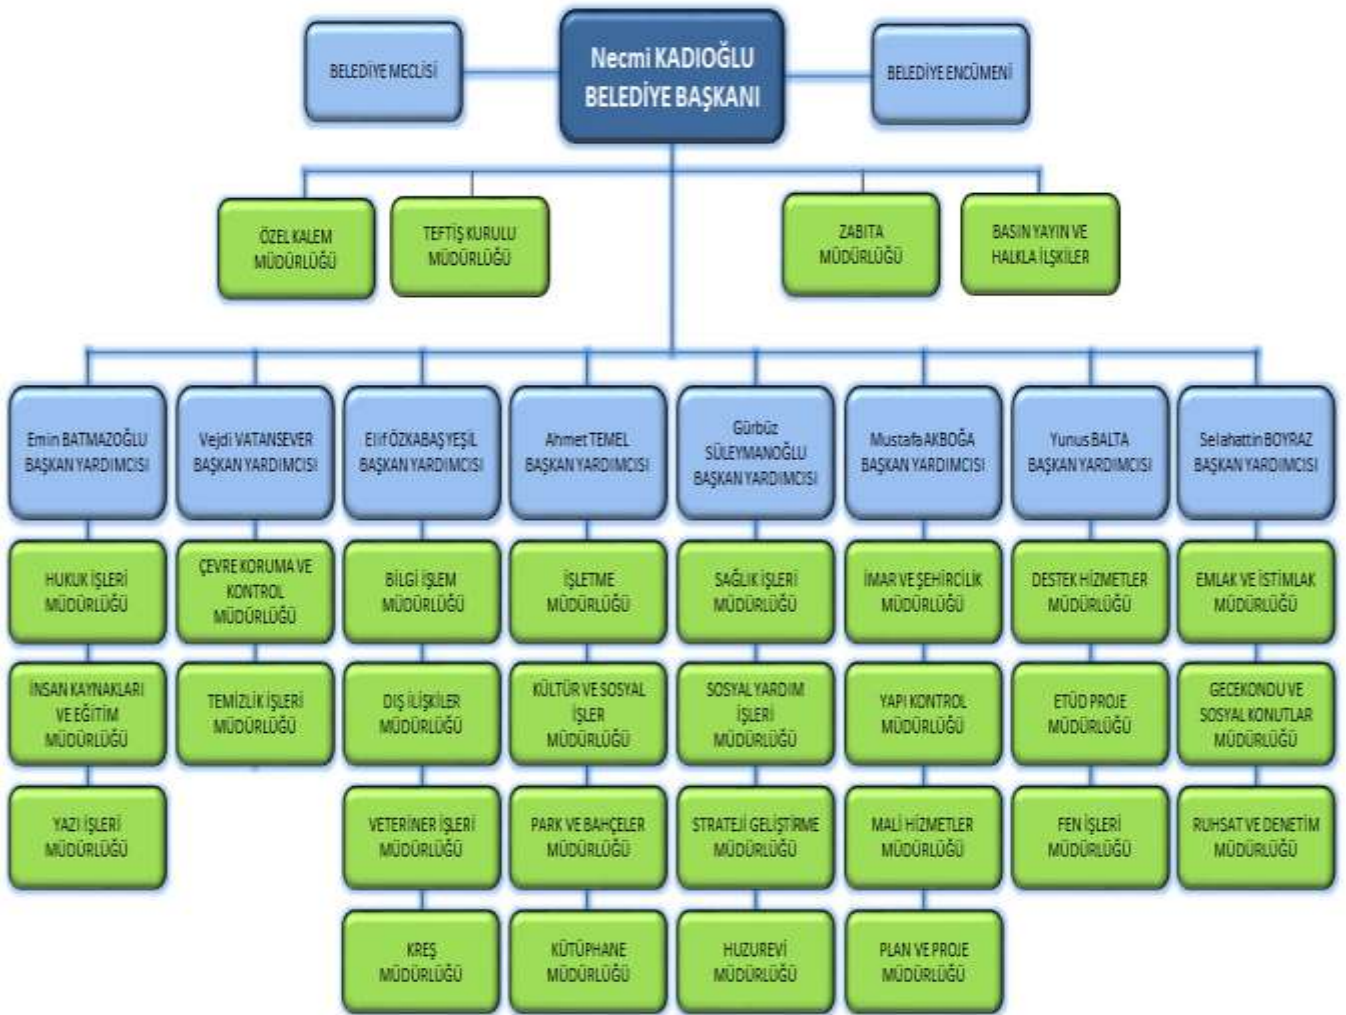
BELEDİYE MECLİSİ

Necmi KADIOĞLU
BELEDİYE BAŞKANI

BELEDİYE ENCÜMENİ

ÖZEL KALEM MÜDÜRLÜĞÜ

TEFTİŞ KURULU MÜDÜRLÜĞÜ

ZABITA MÜDÜRLÜĞÜ

BASIN YAYIN VE HALKLA İLŞKİLER

Emin BATMAZOĞLU BAŞKAN YARDIMCISI

HUKUK İŞLERİ MÜDÜRLÜĞÜ

İNSAN KAYNAKLARI VE EĞİTİM MÜDÜRLÜĞÜ

YAZI İŞLERİ MÜDÜRLÜĞÜ

Vejdi VATANSEVER BAŞKAN YARDIMCISI

ÇEVRE KORUMA VE KONTROL MÜDÜRLÜĞÜ

TEMİZLİK İŞLERİ MÜDÜRLÜĞÜ

Elif ÖZKABAŞ YEŞİL BAŞKAN YARDIMCISI

BİLGİ İŞLEM MÜDÜRLÜĞÜ

DIŞ İLİŞKİLER MÜDÜRLÜĞÜ

VETERİNER İŞLERİ MÜDÜRLÜĞÜ

KREŞ MÜDÜRLÜĞÜ

Ahmet TEMEL BAŞKAN YARDIMCISI

İŞLETME MÜDÜRLÜĞÜ

KÜLTÜR VE SOSYAL İŞLER MÜDÜRLÜĞÜ

PARK VE BAHÇELER MÜDÜRLÜĞÜ

KÜTÜPHANE MÜDÜRLÜĞÜ

Gürbüz SÜLEYMANOĞLU BAŞKAN YARDIMCISI

SAĞLIK İŞLERİ MÜDÜRLÜĞÜ

SOSYAL YARDIM İŞLERİ MÜDÜRLÜĞÜ

STRATEJİ GELİŞTİRME MÜDÜRLÜĞÜ

HUZUREVİ MÜDÜRLÜĞÜ

Mustafa AKBOĞA BAŞKAN YARDIMCISI

İMAR VE ŞEHİRCİLİK MÜDÜRLÜĞÜ

YAPI KONTROL MÜDÜRLÜĞÜ

MALİ HİZMETLER MÜDÜRLÜĞÜ

PLAN VE PROJE MÜDÜRLÜĞÜ

Yunus BALTA BAŞKAN YARDIMCISI

DESTEK HİZMETLER MÜDÜRLÜĞÜ

ETÜD PROJE MÜDÜRLÜĞÜ

FEN İŞLERİ MÜDÜRLÜĞÜ

Selahattin BOYRAZ BAŞKAN YARDIMCISI

EMLAK VE İSTİMLAK MÜDÜRLÜĞÜ

GECEKONDU VE SOSYAL KONUTLAR MÜDÜRLÜĞÜ

RUHSAT VE DENETİM MÜDÜRLÜĞÜ